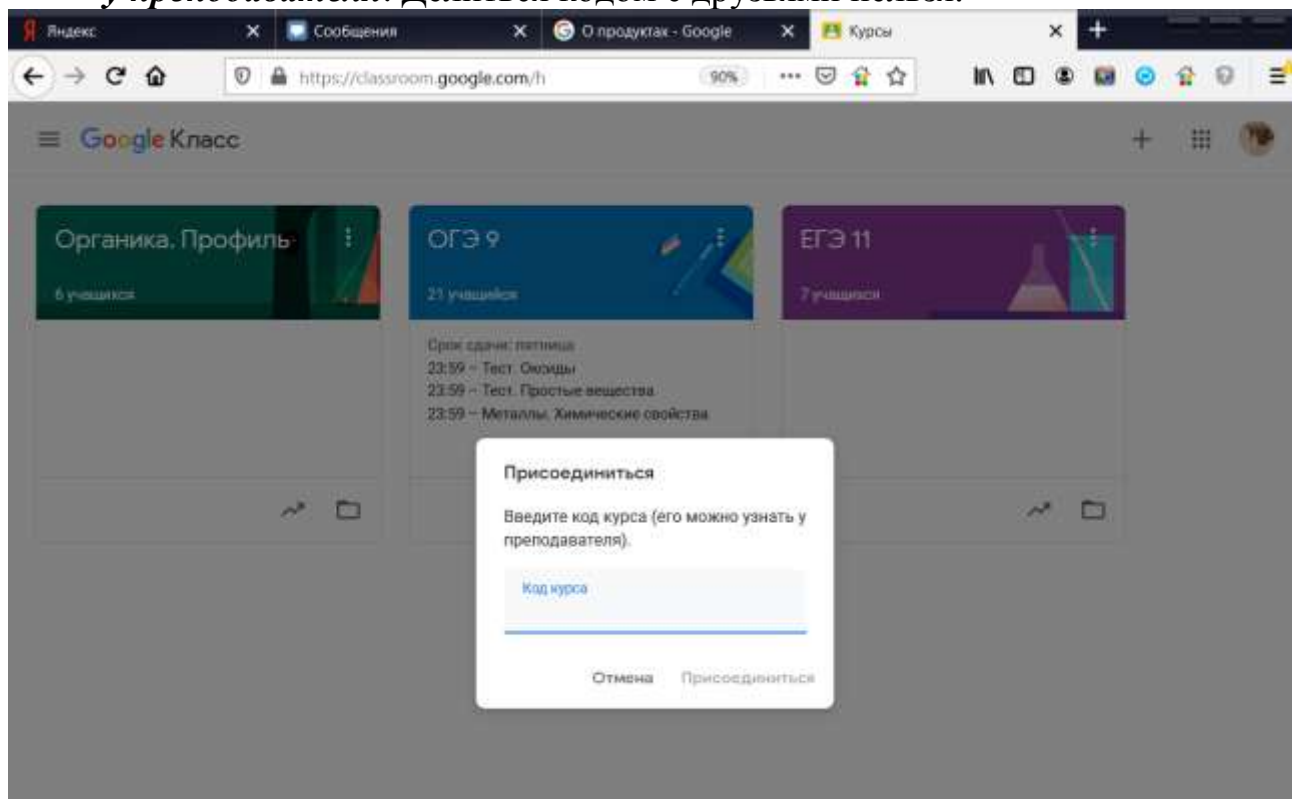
Яндекс
Сообщения
О продуктах - Google
Курсы
https://classroom.google.com/h
90%
Google Класс
Органика. Профиль
6 учащихся
ОГЭ 9
21 учащийся
Срок сдачи: пятница
23:59 – Тест. Оксиды
23:59 – Тест. Простые вещества
23:59 – Металлы. Химические свойства
ЕГЭ 11
7 учащихся
Присоединиться
Введите код курса (его можно узнать у преподавателя).
Код курса
Отмена
Присоединиться